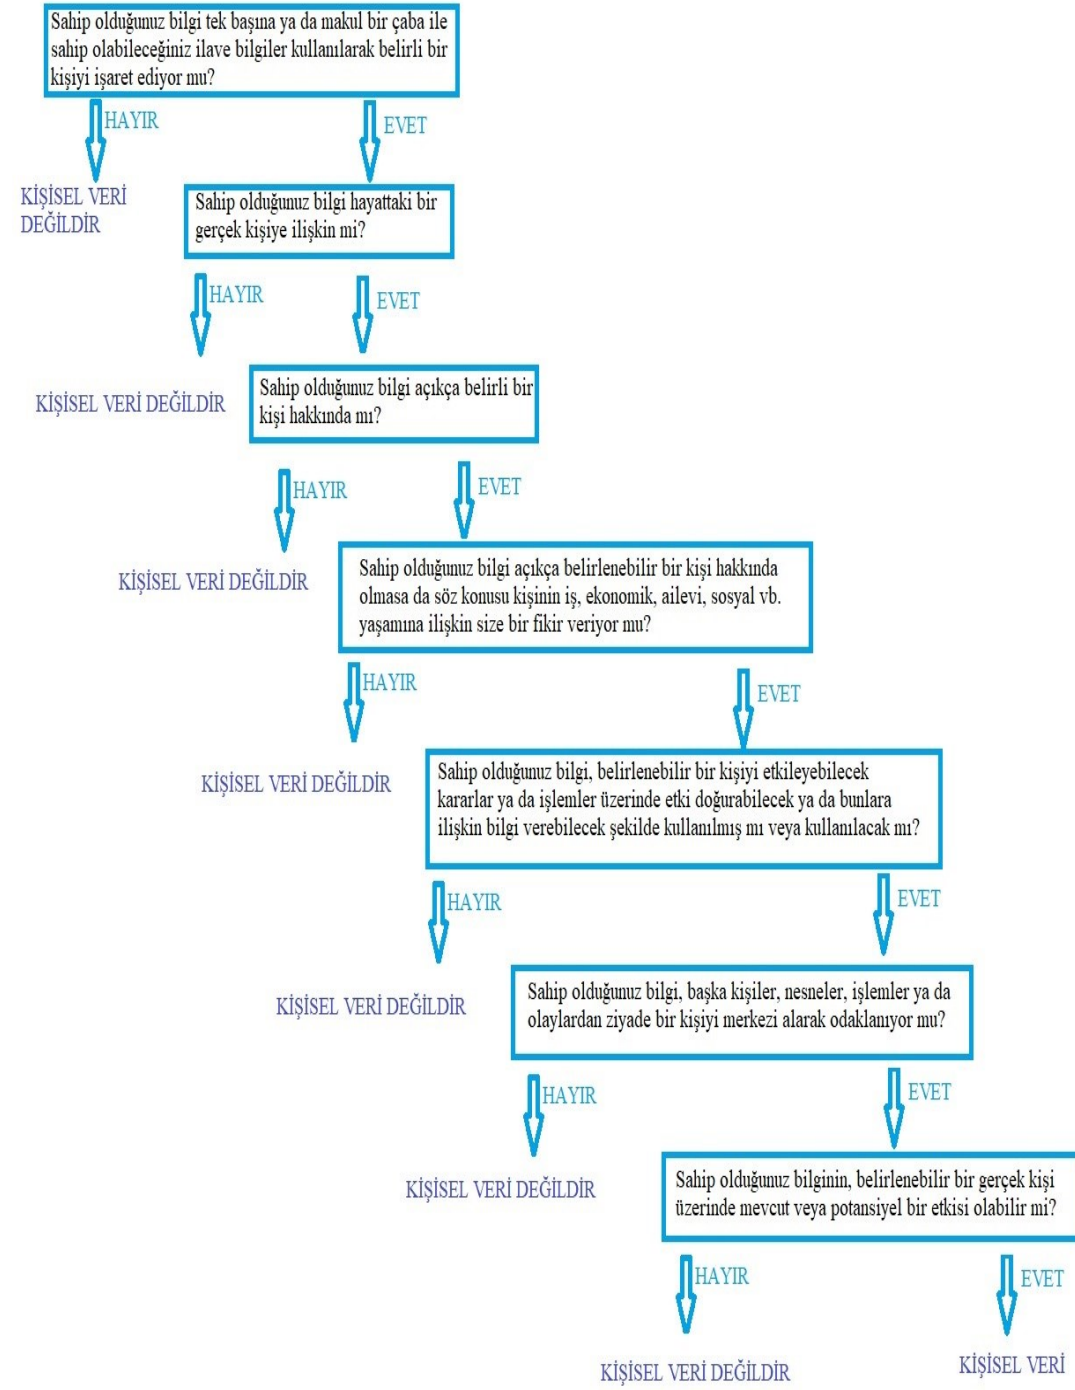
Sahip olduğunuz bilgi tek başına ya da makul bir çaba ile sahip olabileceğiniz ilave bilgiler kullanılarak belirli bir kişiyi işaret ediyor mu?

HAYIR

EVET

KİŞİSEL VERİ DEĞİLDİR

Sahip olduğunuz bilgi hayattaki bir gerçek kişiye ilişkin mi?

HAYIR

EVET

KİŞİSEL VERİ DEĞİLDİR

Sahip olduğunuz bilgi açıkça belirli bir kişi hakkında mı?

HAYIR

EVET

KİŞİSEL VERİ DEĞİLDİR

Sahip olduğunuz bilgi açıkça belirlenebilir bir kişi hakkında olmasa da söz konusu kişinin iş, ekonomik, ailevi, sosyal vb. yaşamına ilişkin size bir fikir veriyor mu?

HAYIR

EVET

KİŞİSEL VERİ DEĞİLDİR

Sahip olduğunuz bilgi, belirlenebilir bir kişiyi etkileyebilecek kararlar ya da işlemler üzerinde etki doğurabilecek ya da bunlara ilişkin bilgi verebilecek şekilde kullanılmış mı veya kullanılacak mı?

HAYIR

EVET

KİŞİSEL VERİ DEĞİLDİR

Sahip olduğunuz bilgi, başka kişiler, nesneler, işlemler ya da olaylardan ziyade bir kişiyi merkezi alarak odaklanıyor mu?

HAYIR

EVET

KİŞİSEL VERİ DEĞİLDİR

Sahip olduğunuz bilginin, belirlenebilir bir gerçek kişi üzerinde mevcut veya potansiyel bir etkisi olabilir mi?

HAYIR

EVET

KİŞİSEL VERİ DEĞİLDİR

KİŞİSEL VERİ